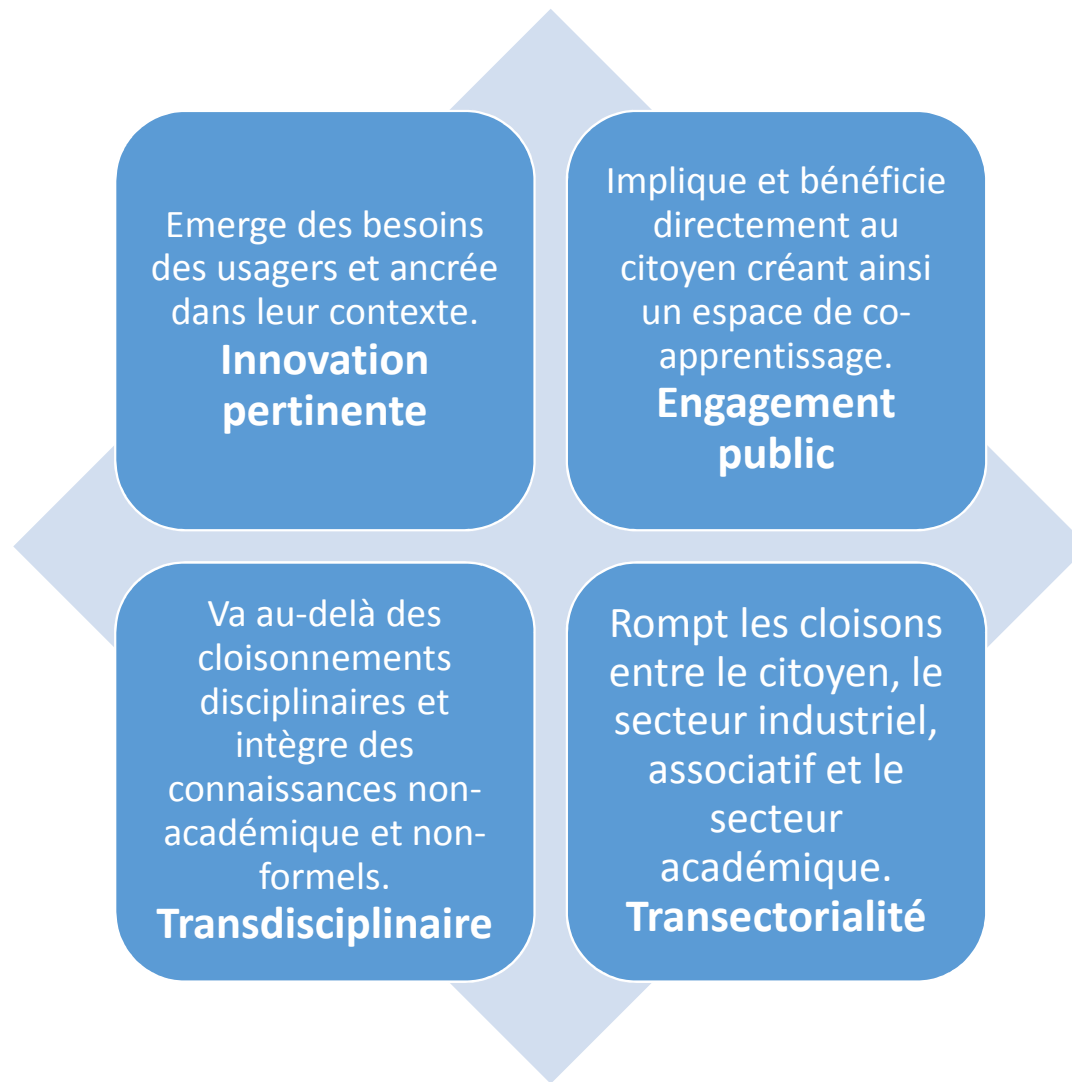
Emerge des besoins des usagers et ancrée dans leur contexte.
**Innovation pertinente**

Implique et bénéficie directement au citoyen créant ainsi un espace de co-apprentissage.
**Engagement public**

Va au-delà des cloisonnements disciplinaires et intègre des connaissances non-académique et non-formels.
**Transdisciplinaire**

Rompt les cloisons entre le citoyen, le secteur industriel, associatif et le secteur académique.
**Transectorialité**